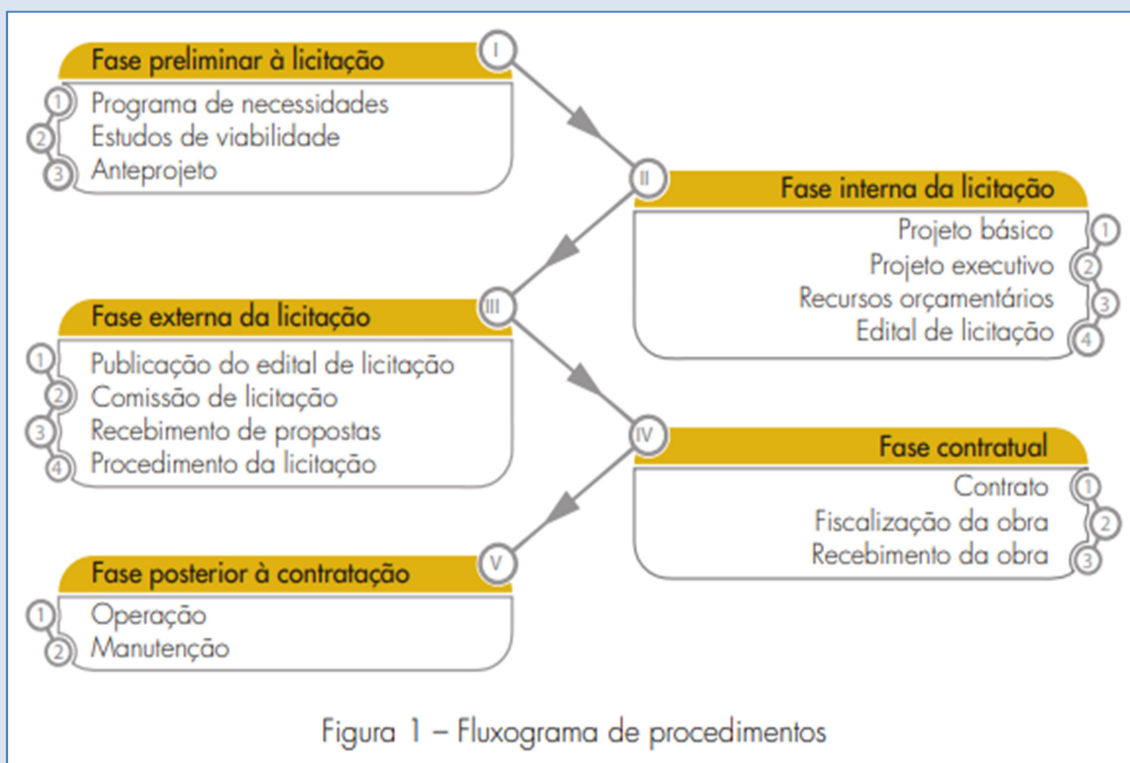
I
Fase preliminar à licitação
1 Programa de necessidades
2 Estudos de viabilidade
3 Anteprojeto

II
Fase interna da licitação
Projeto básico 1
Projeto executivo 2
Recursos orçamentários 3
Edital de licitação 4

III
Fase externa da licitação
1 Publicação do edital de licitação
2 Comissão de licitação
3 Recebimento de propostas
4 Procedimento da licitação

IV
Fase contratual
Contrato 1
Fiscalização da obra 2
Recebimento da obra 3

V
Fase posterior à contratação
1 Operação
2 Manutenção

Figura 1 – Fluxograma de procedimentos